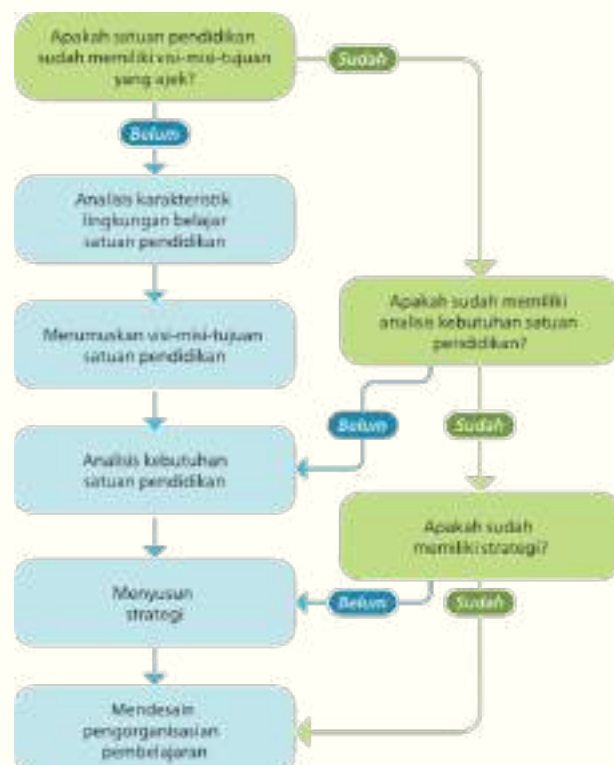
Apakah satuan pendidikan sudah memiliki visi-misi-tujuan yang ajek?

Sudah

Belum

Analisis karakteristik lingkungan belajar satuan pendidikan

Menumuskan visi-misi-tujuan satuan pendidikan

Apakah sudah memiliki analisis kebutuhan satuan pendidikan?

Belum

Sudah

Analisis kebutuhan satuan pendidikan

Apakah sudah memiliki strategi?

Menyusun strategi

Belum

Sudah

Mendesain pengorganisasian pembelajaran